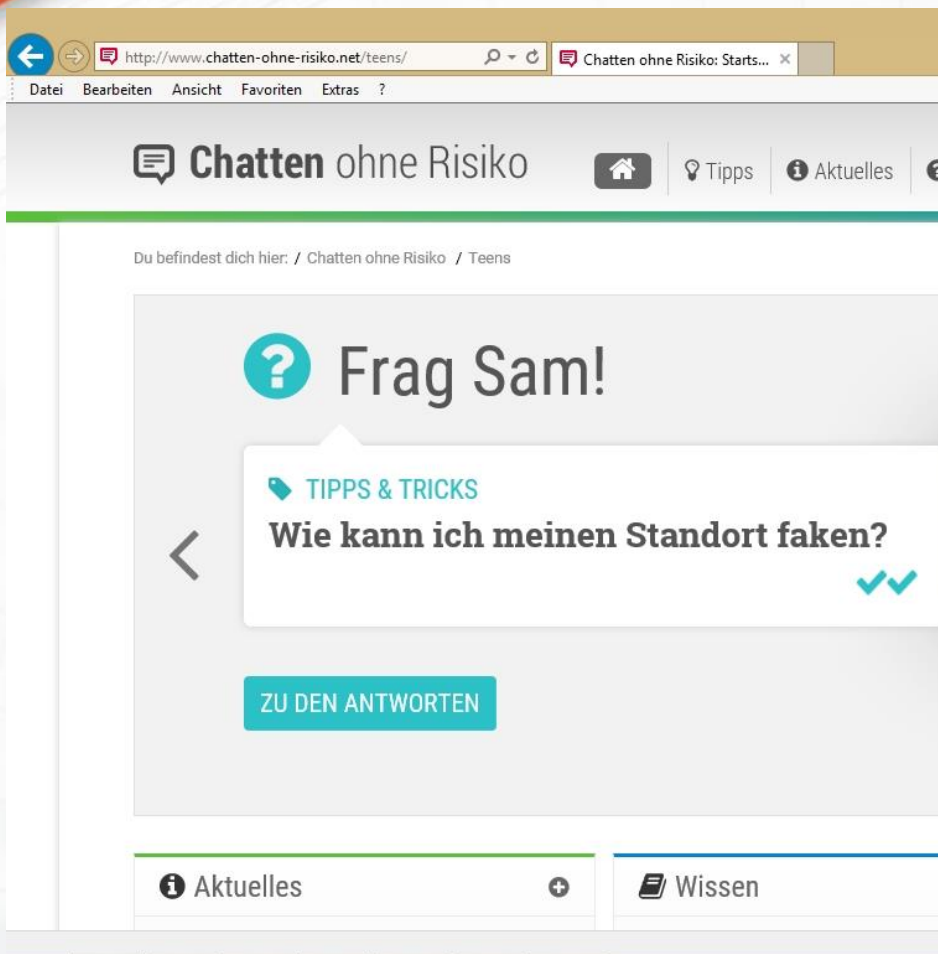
http://www.chatten-ohne-risiko.net/teens/

Chatten ohne Risiko: Starts...

Datei Bearbeiten Ansicht Favoriten Extras ?

Chatten ohne Risiko

Tipps | Aktuelles

Du befindest dich hier: / Chatten ohne Risiko / Teens

Frag Sam!

TIPPS & TRICKS

Wie kann ich meinen Standort faken?

ZU DEN ANTWORTEN

Aktuelles

Wissen